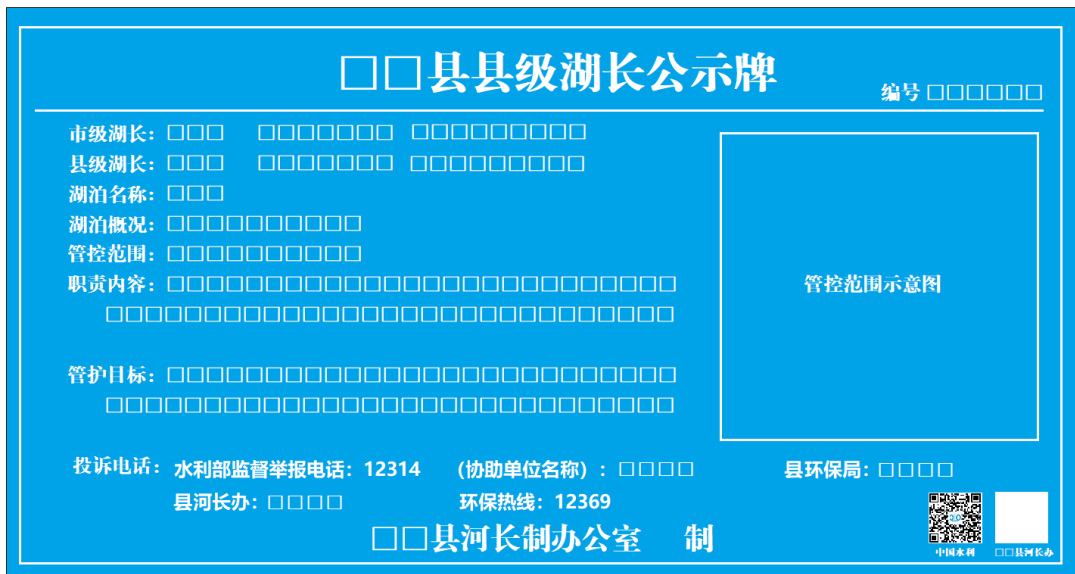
□□县县级湖长公示牌

编号 □□□□□□□

市级湖长：□□□ □□□□□□□□ □□□□□□□□□□□

县级湖长：□□□ □□□□□□□□ □□□□□□□□□□□

湖泊名称：□□□

湖泊概况：□□□□□□□□□□□

管控范围：□□□□□□□□□□□

职责内容：□□□□□□□□□□□□□□□□□□□□□□□□□□□□□□□□□□□□□□□□□□□□□□□□□□□□□□□□

管护目标：□□□□□□□□□□□□□□□□□□□□□□□□□□□□□□□□□□□□□□□□□□□□□□□□□□□□□□□□

管控范围示意图

投诉电话：水利部监督举报电话：12314 （协助单位名称）：□□□□ 县环保局：□□□□

县河长办：□□□□ 环保热线：12369

□□县河长制办公室 制

中国水利 □□县河长办